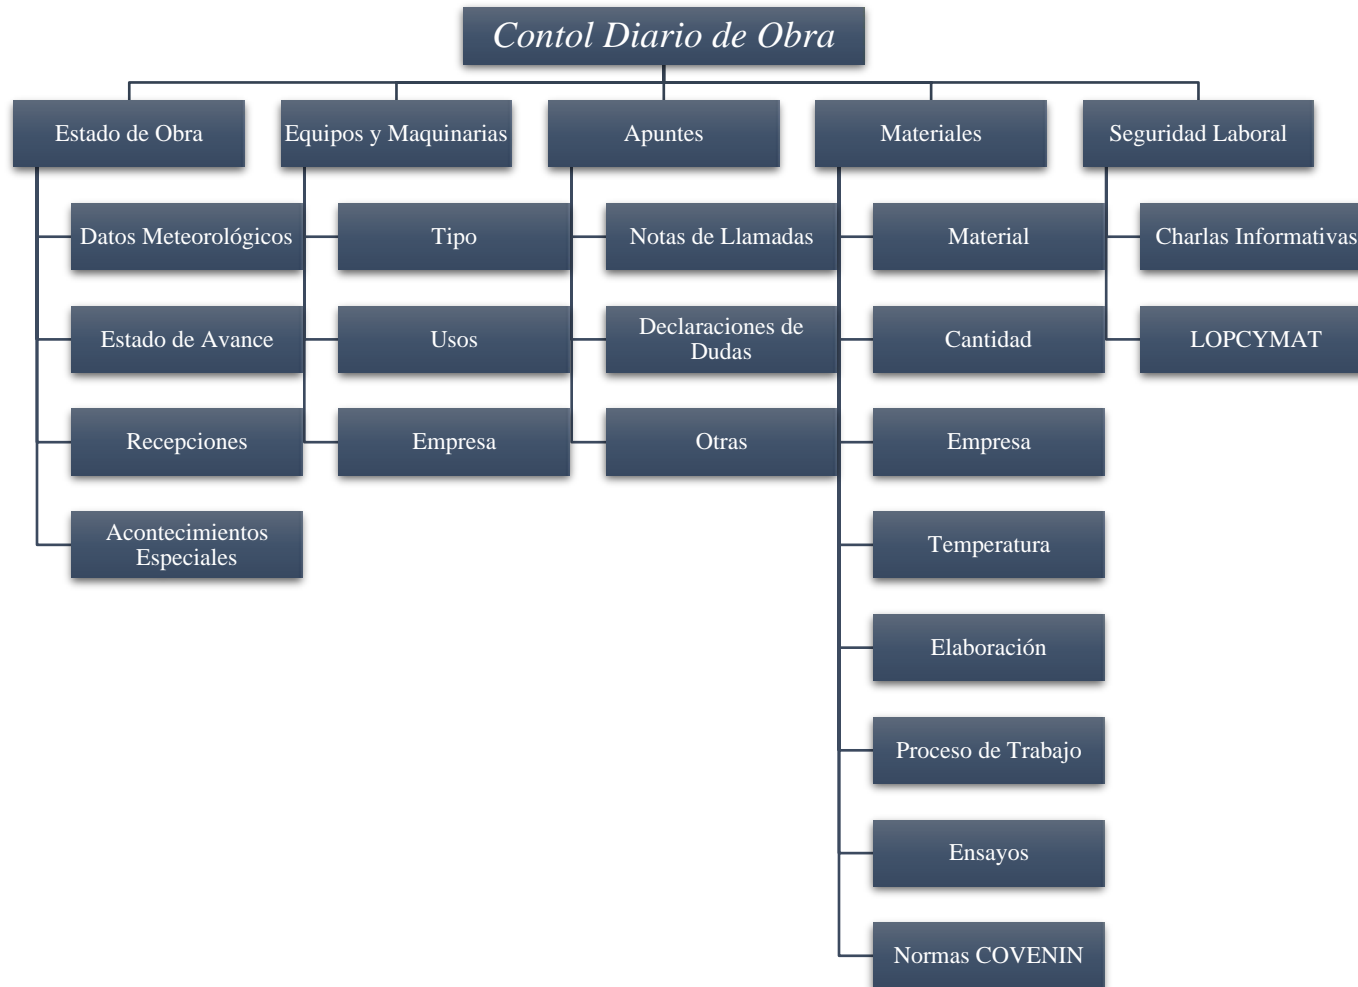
Contol Diario de Obra

Estado de Obra

Datos Meteorológicos

Estado de Avance

Recepciones

Acontecimientos Especiales

Equipos y Maquinarias

Tipo

Usos

Empresa

Apuntes

Notas de Llamadas

Declaraciones de Dudas

Otras

Materiales

Material

Cantidad

Empresa

Temperatura

Elaboración

Proceso de Trabajo

Ensayos

Normas COVENIN

Seguridad Laboral

Charlas Informativas

LOPCYMAT